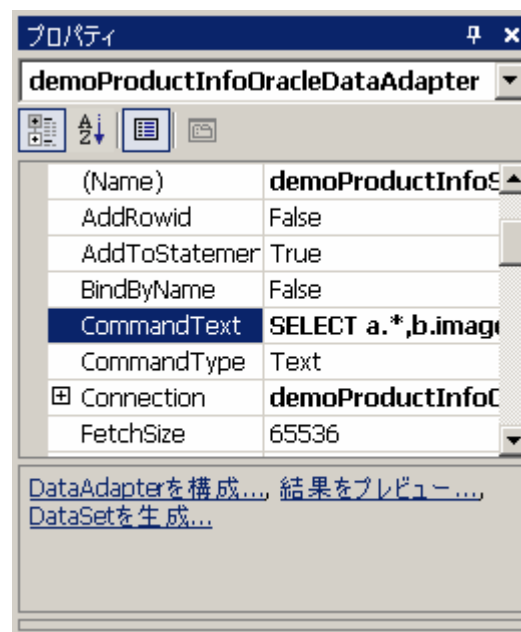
プロパティ

demoProductInfoOracleDataAdapter

| | |
|---|---|
| (Name) | demoProductInfoS |
| AddRowid | False |
| AddToStatemer | True |
| BindByName | False |
| CommandText | SELECT a.*,b.imag |
| CommandType | Text |
| ⊞ Connection | demoProductInfoC |
| FetchSize | 65536 |

DataAdapterを構成..., 結果をプレビュー..., DataSetを生成...